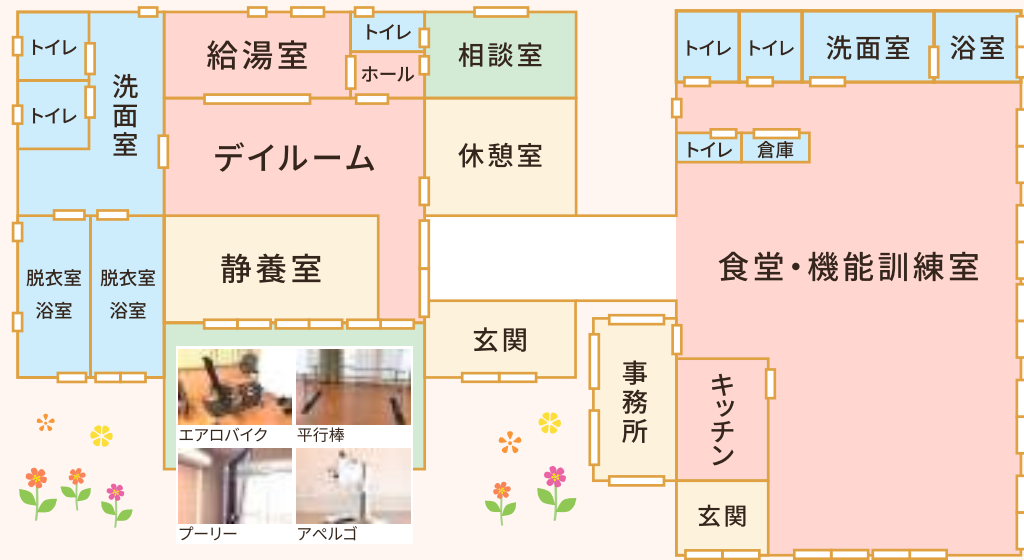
トイレ

トイレ

洗面室

給湯室

トイレ

ホール

相談室

トイレ

トイレ

洗面室

浴室

デイルーム

休憩室

トイレ

倉庫

脱衣室
浴室

脱衣室
浴室

静養室

食堂・機能訓練室

玄関

事務所

キッチン

エアロバイク

平行棒

プーリー

アペルゴ

玄関